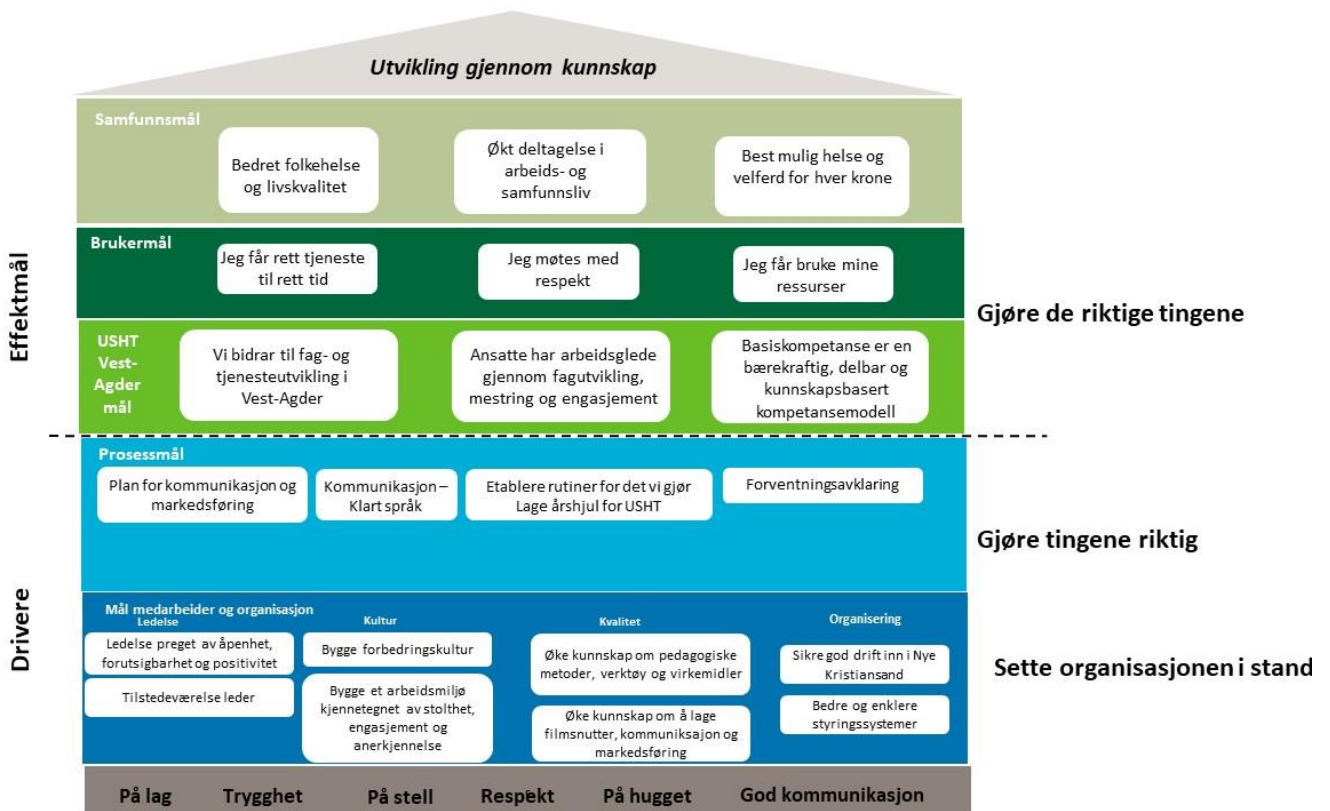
Utvikling gjennom kunnskap

Samfunnsmål

Bedret folkehelse og livskvalitet

Økt deltagelse i arbeids- og samfunnsliv

Best mulig helse og velferd for hver krone

Brukermål

Jeg får rett tjeneste til rett tid

Jeg møtes med respekt

Jeg får bruke mine ressurser

USHT Vest-Agder mål

Vi bidrar til fag- og tjenesteutvikling i Vest-Agder

Ansatte har arbeidsglede gjennom fagutvikling, mestring og engasjement

Basiskompetanse er en bærekraftig, delbar og kunnskapsbasert kompetansemodell

Effektmål

Gjøre de riktige tingene

Prosessmål

Plan for kommunikasjon og markedsføring

Kommunikasjon – Klart språk

Etablere rutiner for det vi gjør Lage årshjul for USHT

Forventningsavklaring

Gjøre tingene riktig

Mål medarbeider og organisasjon

Ledelse

Ledelse preget av åpenhet, forutsigbarhet og positivitet

Tilstedeværelse leder

Kultur

Bygge forbedringskultur

Bygge et arbeidsmiljø kjennetegnet av stolthet, engasjement og anerkjennelse

Kvalitet

Øke kunnskap om pedagogiske metoder, verktøy og virkemidler

Øke kunnskap om å lage filmsnutter, kommuniksajon og markedsføring

Organisering

Sikre god drift inn i Nye Kristiansand

Bedre og enklere styringssystemer

Drivere

Sette organisasjonen i stand

På lag Trygghet På stell Respekt På hugget God kommunikasjon